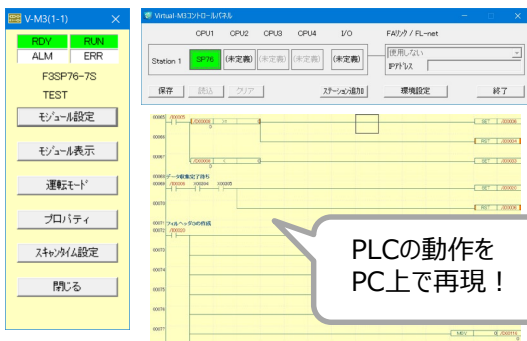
V-M3(1-1)

RDY RUN
ALM ERR
F3SP76-7S
TEST

モジュール設定
モジュール表示
運転モード
プロパティ
スキャンタイム設定
閉じる

Virtual-M3コントロールパネル

CPU1 CPU2 CPU3 CPU4 I/O FAリンク / FL-net
Station 1 SP76 (未定義) (未定義) (未定義) (未定義)
使用しない
IPアドレス

保存 読込 クリア ステーション追加 環境設定 終了

データ収集完了待ち
フォルヘッダ2の作成

SET
RST
SET
RST
SET
MOV

PLCの動作を
PC上で再現！